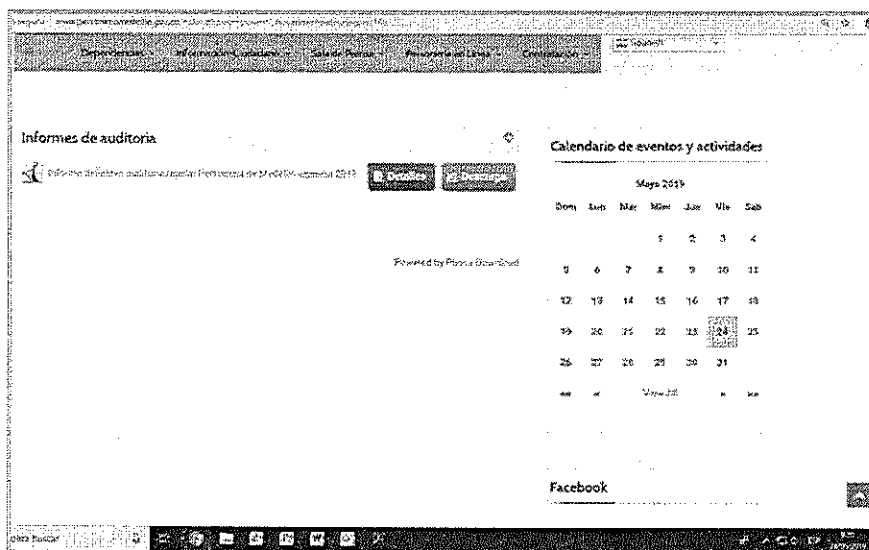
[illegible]

Dependencias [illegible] Información Catastral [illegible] Sala de Prensa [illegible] Contratación

Informes de auditoria

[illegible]

Detalles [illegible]

Powered by Phoca Download

Calendario de eventos y actividades

Mayo 2019

| Dom | Lun | Mar | Mie | Jue | Vie | Sab |
|---|---|---|---|---|---|---|
| | | | 1 | 2 | 3 | 4 |
| 5 | 6 | 7 | 8 | 9 | 10 | 11 |
| 12 | 13 | 14 | 15 | 16 | 17 | 18 |
| 19 | 20 | 21 | 22 | 23 | 24 | 25 |
| 26 | 27 | 28 | 29 | 30 | 31 | |

«« « View All » »»

Facebook

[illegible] buscar